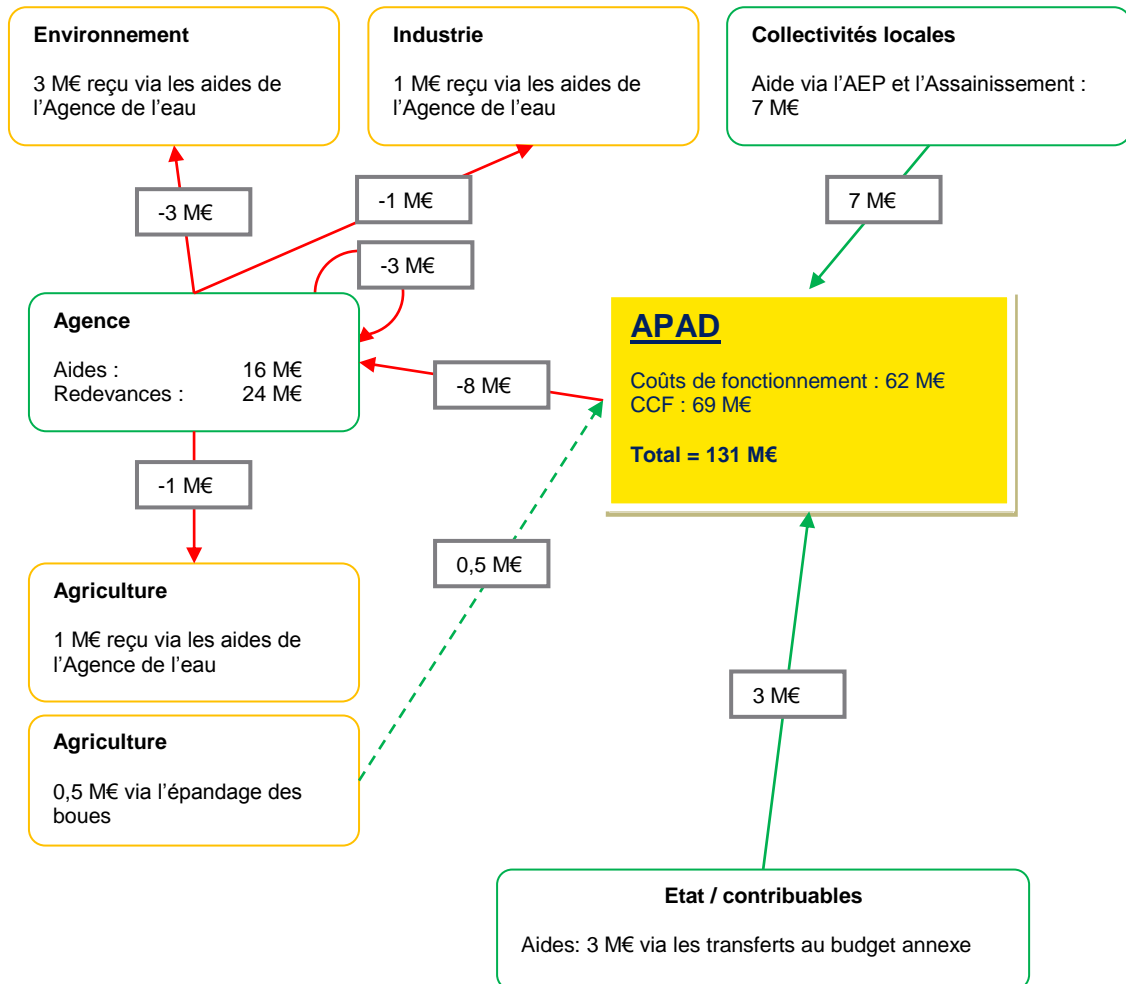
**Environnement**

3 M€ reçu via les aides de l'Agence de l'eau

**Industrie**

1 M€ reçu via les aides de l'Agence de l'eau

**Collectivités locales**

Aide via l'AEP et l'Assainissement : 7 M€

-3 M€

-1 M€

7 M€

-3 M€

**Agence**

Aides : 16 M€
Redevances : 24 M€

-8 M€

**APAD**

Coûts de fonctionnement : 62 M€
CCF : 69 M€

**Total = 131 M€**

-1 M€

0,5 M€

**Agriculture**

1 M€ reçu via les aides de l'Agence de l'eau

3 M€

**Agriculture**

0,5 M€ via l'épandage des boues

**Etat / contribuables**

Aides: 3 M€ via les transferts au budget annexe